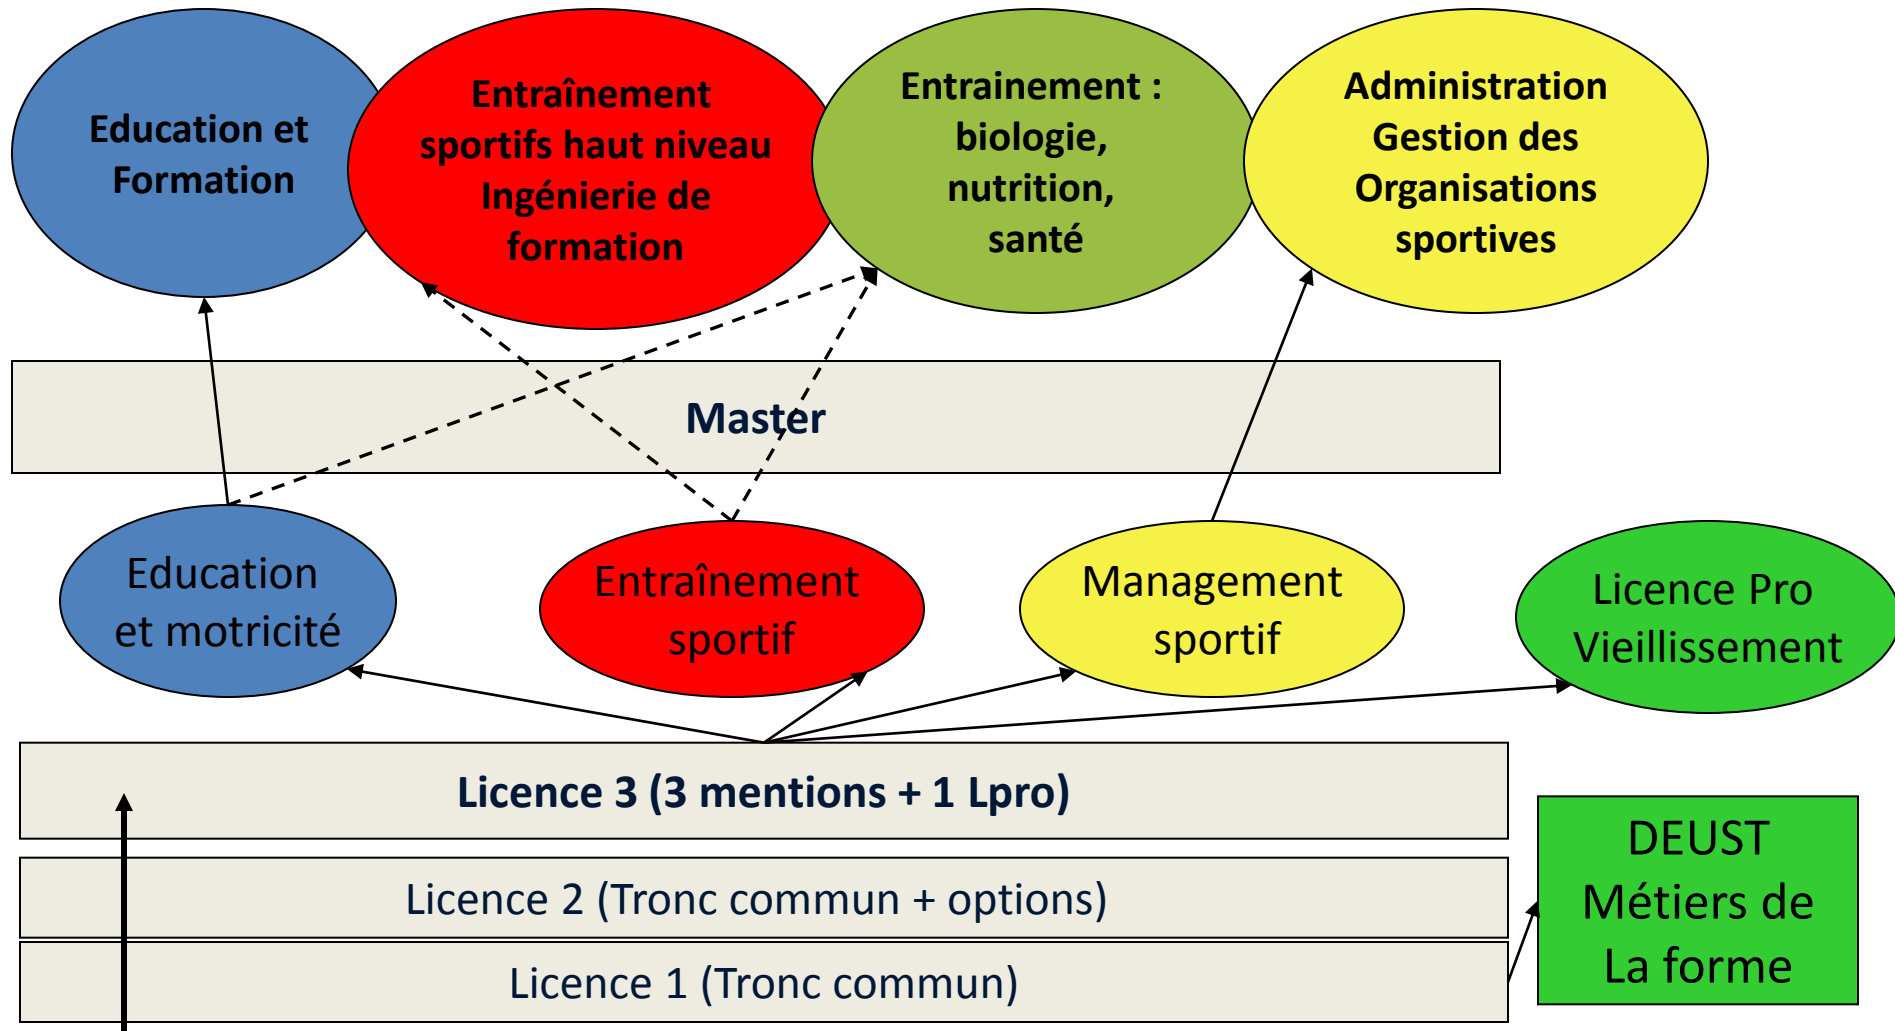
Education et Formation

Entraînement sportifs haut niveau Ingénierie de formation

Entrainement : biologie, nutrition, santé

Administration Gestion des Organisations sportives

Master

Education et motricité

Entraînement sportif

Management sportif

Licence Pro Vieillissement

Licence 3 (3 mentions + 1 Lpro)

Licence 2 (Tronc commun + options)

Licence 1 (Tronc commun)

DEUST Métiers de La forme